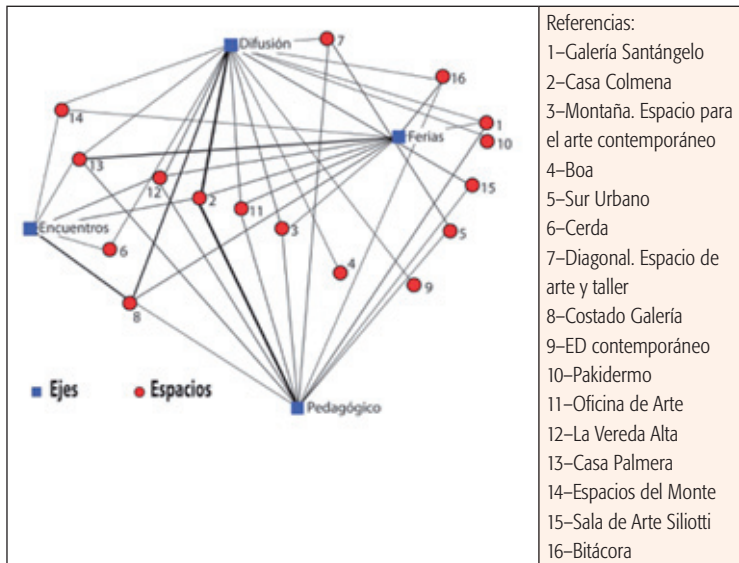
Difusión
7
16
14
Ferias
1
10
13
12
2
15
Encuentros
11
3
6
5
4
9
8
Ejes
Espacios
Pedagógico

Referencias:
1–Galería Santángelo
2–Casa Colmena
3–Montaña. Espacio para el arte contemporáneo
4–Boa
5–Sur Urbano
6–Cerda
7–Diagonal. Espacio de arte y taller
8–Costado Galería
9–ED contemporáneo
10–Pakidermo
11–Oficina de Arte
12–La Vereda Alta
13–Casa Palmera
14–Espacios del Monte
15–Sala de Arte Siliotti
16–Bitácora